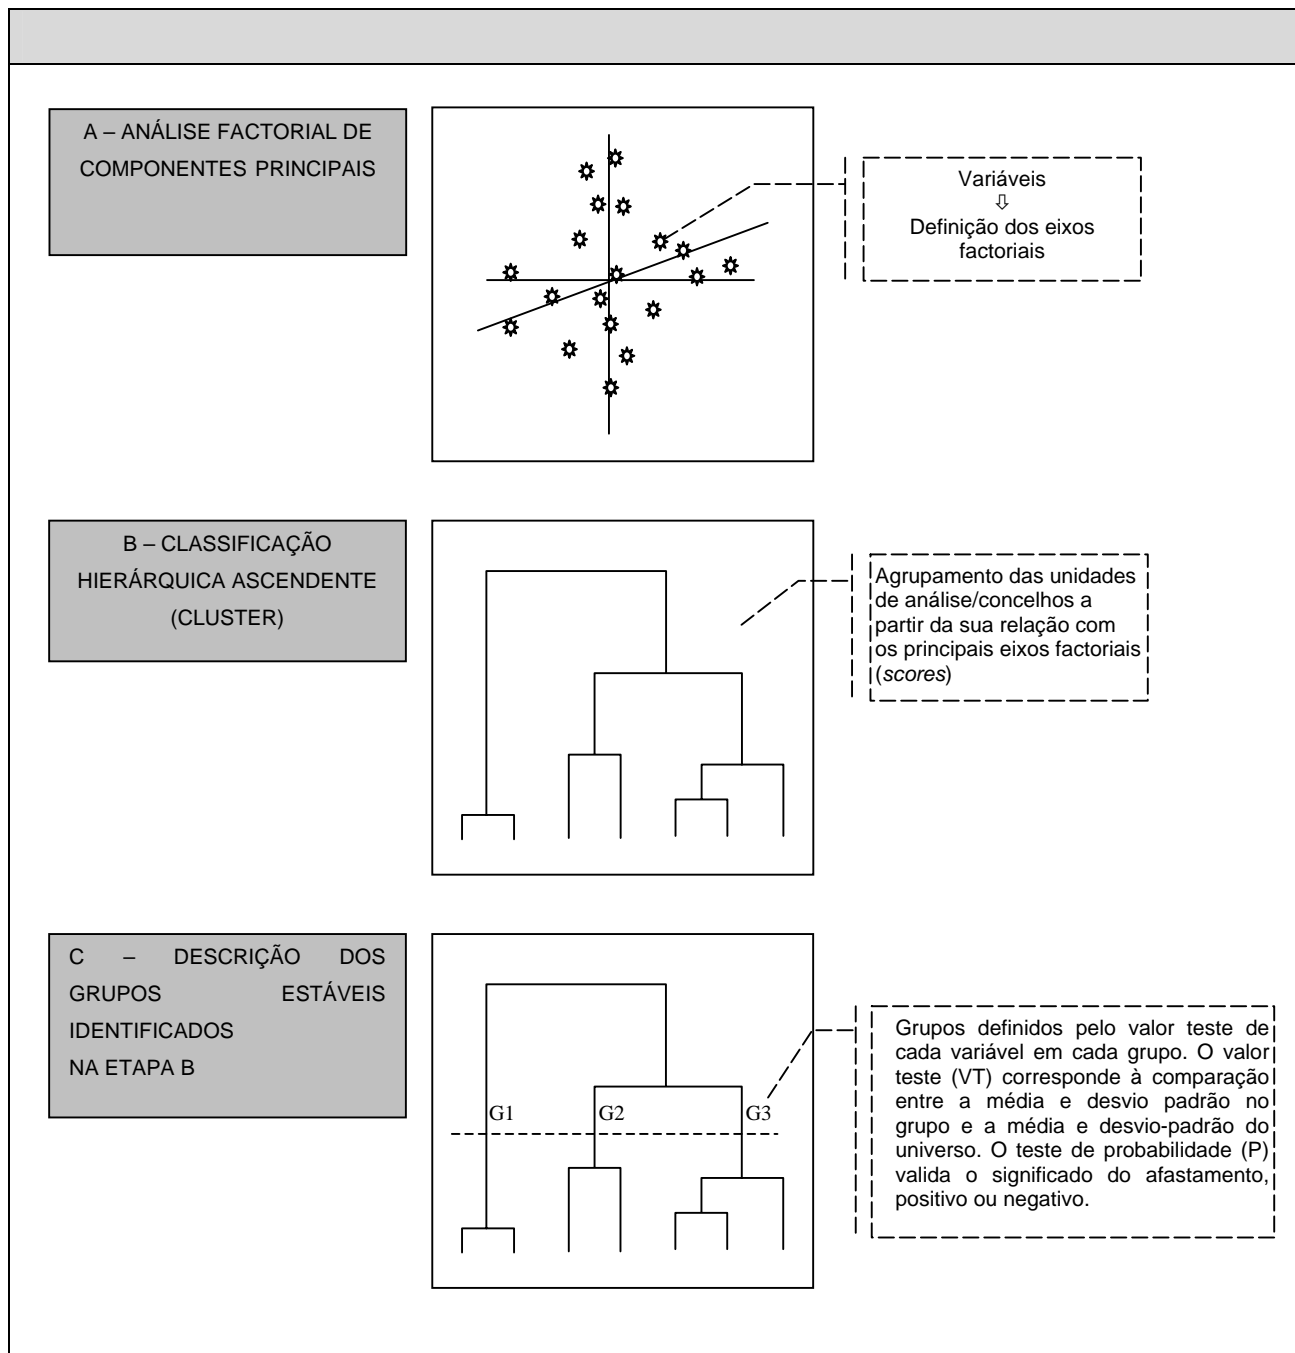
A – ANÁLISE FACTORIAL DE COMPONENTES PRINCIPAIS

Variáveis
⇩
Definição dos eixos factoriais

B – CLASSIFICAÇÃO HIERÁRQUICA ASCENDENTE (CLUSTER)

Agrupamento das unidades de análise/concelhos a partir da sua relação com os principais eixos factoriais (*scores*)

C – DESCRIÇÃO DOS GRUPOS ESTÁVEIS IDENTIFICADOS NA ETAPA B

G1 G2 G3

Grupos definidos pelo valor teste de cada variável em cada grupo. O valor teste (VT) corresponde à comparação entre a média e desvio padrão no grupo e a média e desvio-padrão do universo. O teste de probabilidade (P) valida o significado do afastamento, positivo ou negativo.